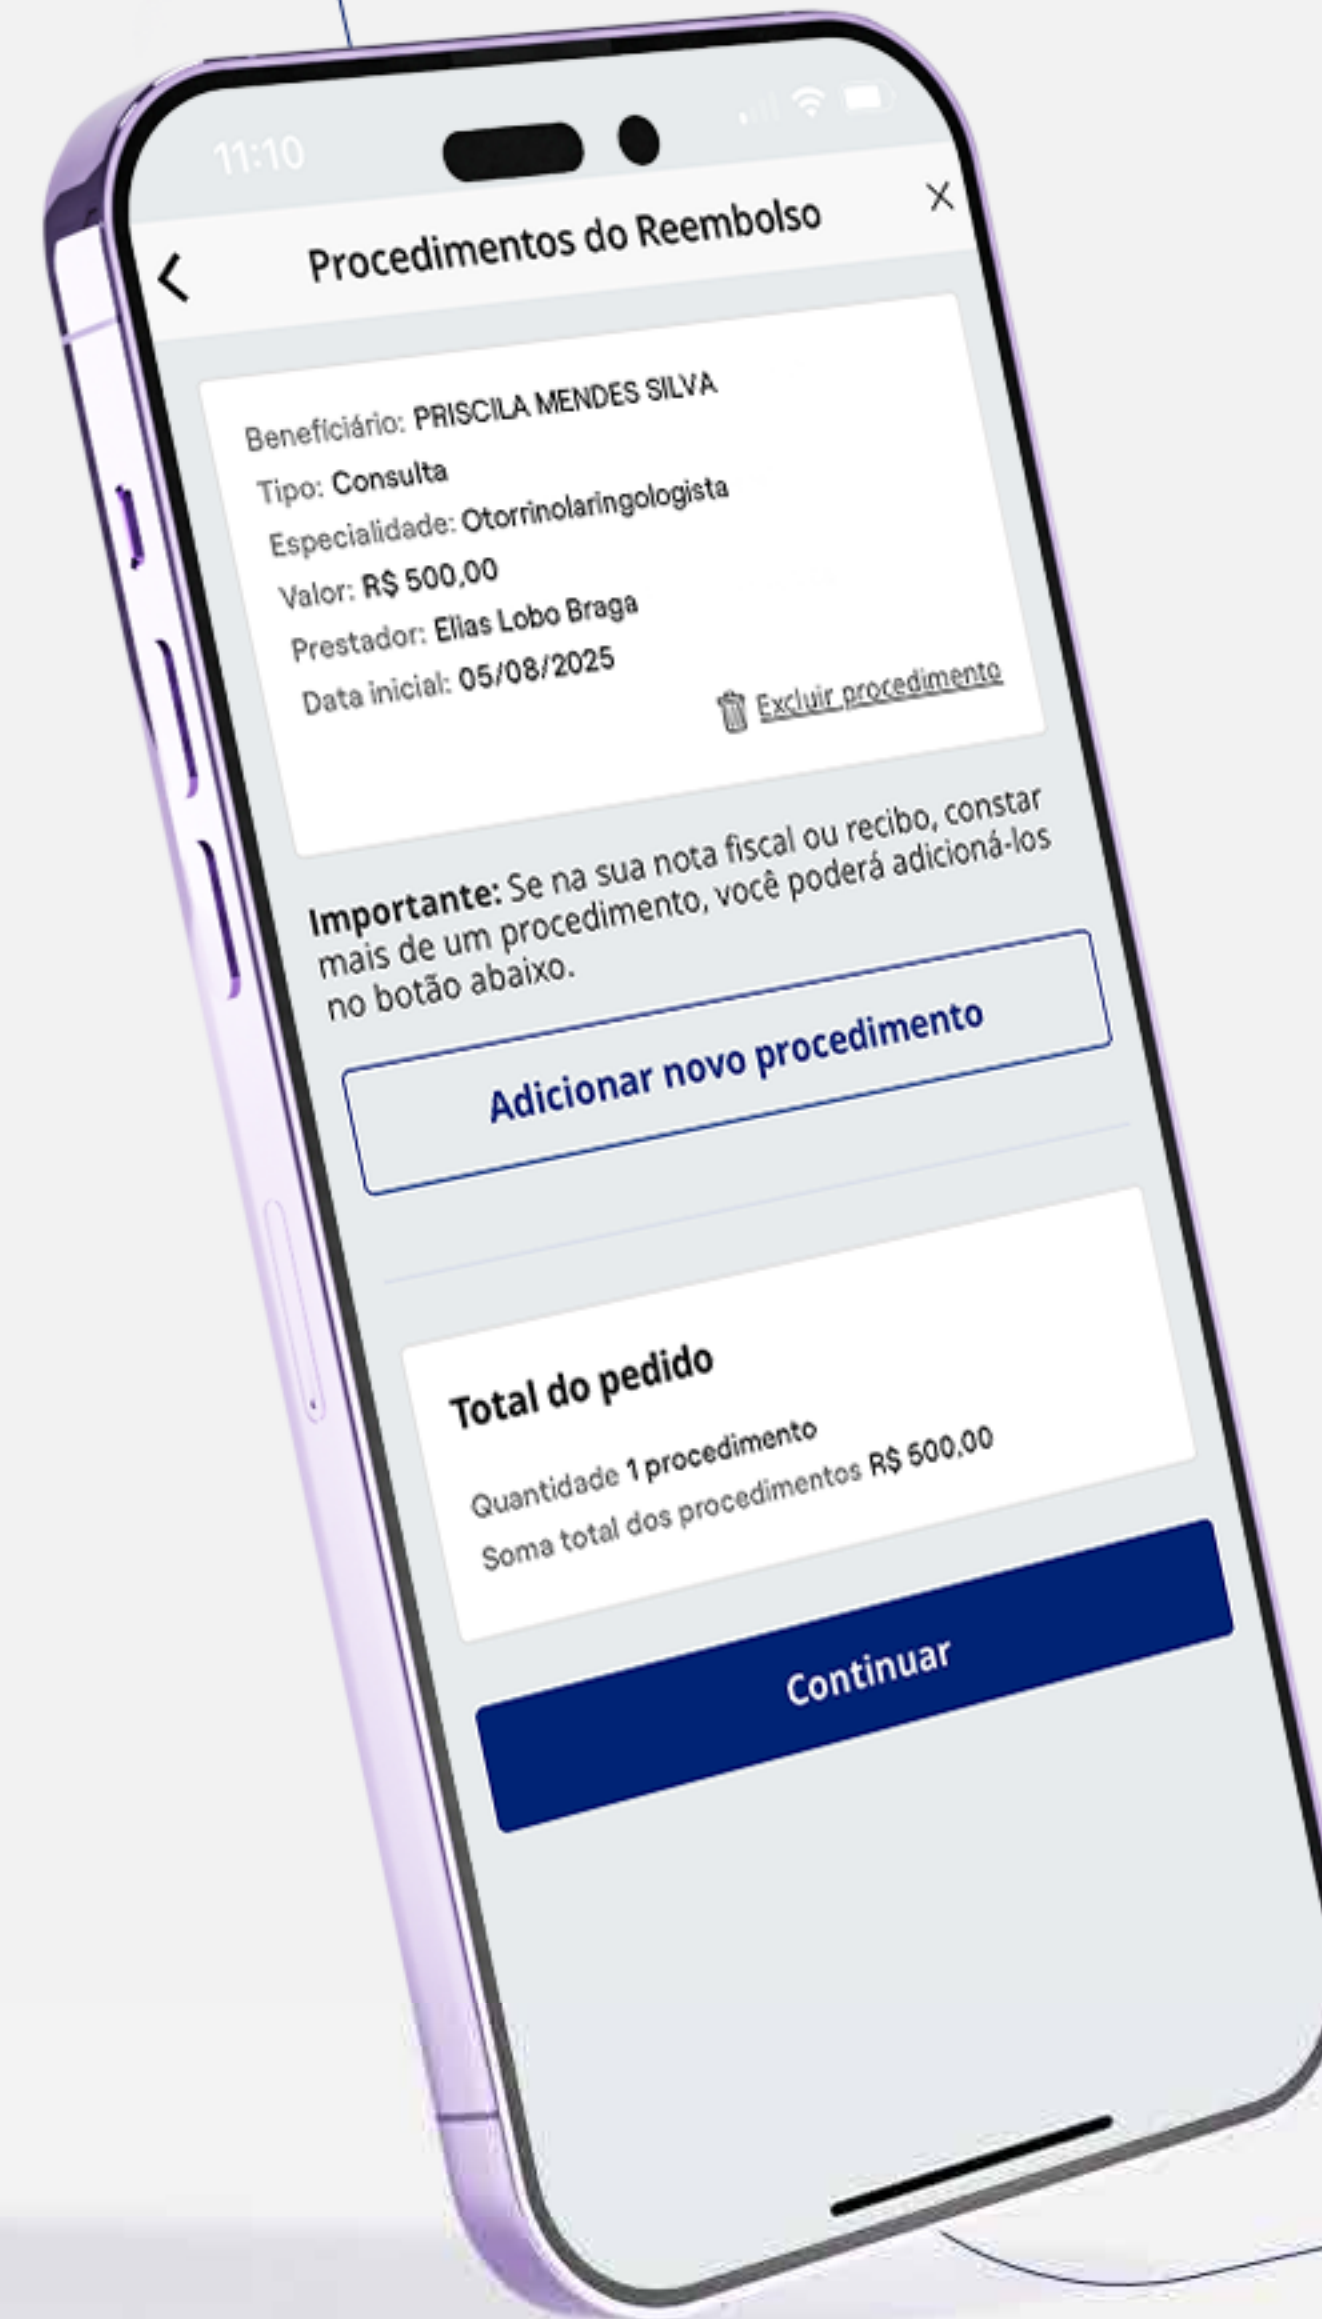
11:10

Procedimentos do Reembolso

Beneficiário: PRISCILA MENDES SILVA
Tipo: Consulta
Especialidade: Otorrinolaringologista
Valor: R$ 500,00
Prestador: Elias Lobo Braga
Data inicial: 05/08/2025

Excluir procedimento

Importante: Se na sua nota fiscal ou recibo, constar mais de um procedimento, você poderá adicioná-los no botão abaixo.

Adicionar novo procedimento

Total do pedido

Quantidade 1 procedimento
Soma total dos procedimentos R$ 500,00

Continuar